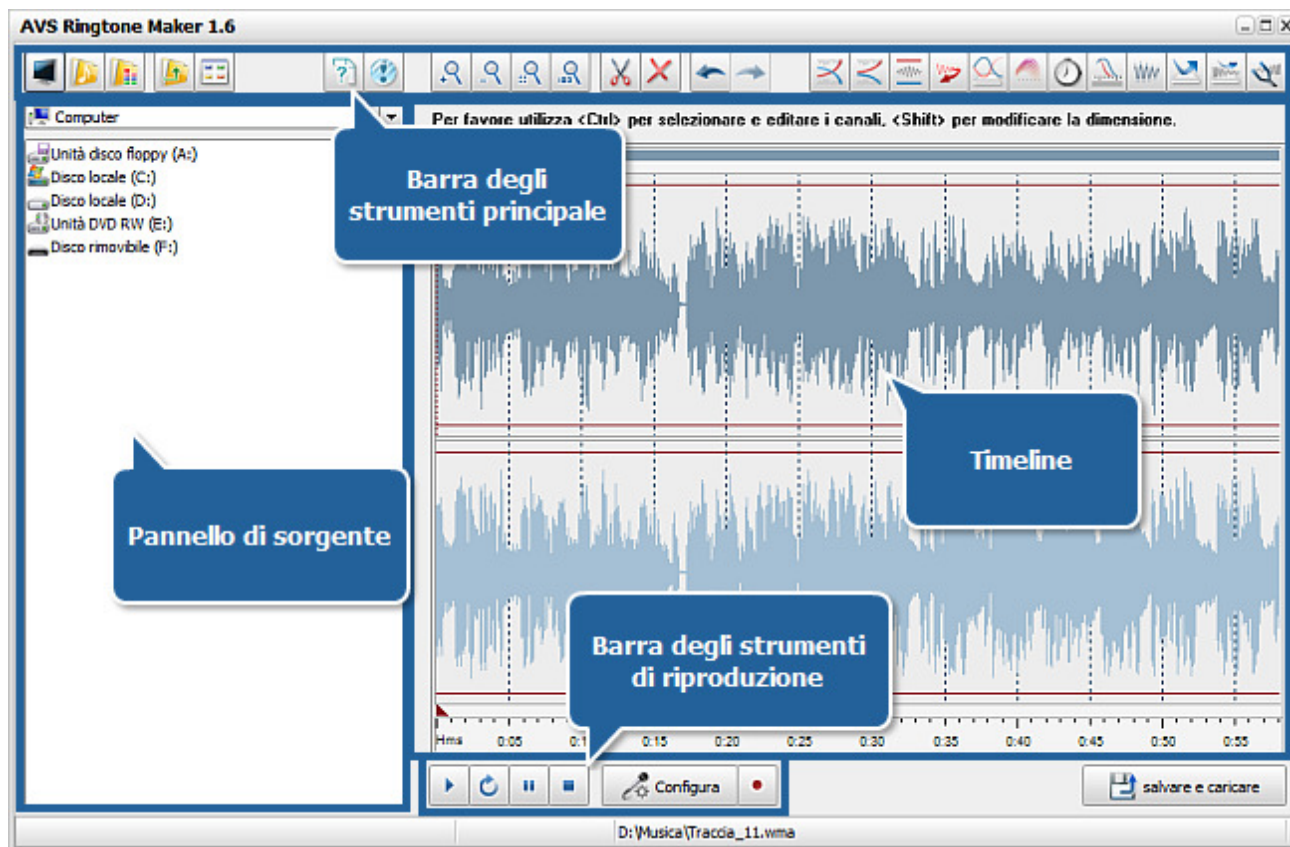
AVS Ringtone Maker 1.6

Computer

Unità disco floppy (A:)
Disco locale (C:)
Disco locale (D:)
Unità DVD RW (E:)
Disco rimovibile (F:)

Per favore utilizza <Ctrl> per selezionare e editare i canali, <Shift> per modificare la dimensione.

Barra degli strumenti principale

Timeline

Pannello di sorgente

Barra degli strumenti di riproduzione

Hms 0:05 0:1 0:15 0:20 0:25 0:30 0:35 0:40 0:45 0:50 0:55

Configura

salvare e caricare

D:\Musica\Traccia_11.wma